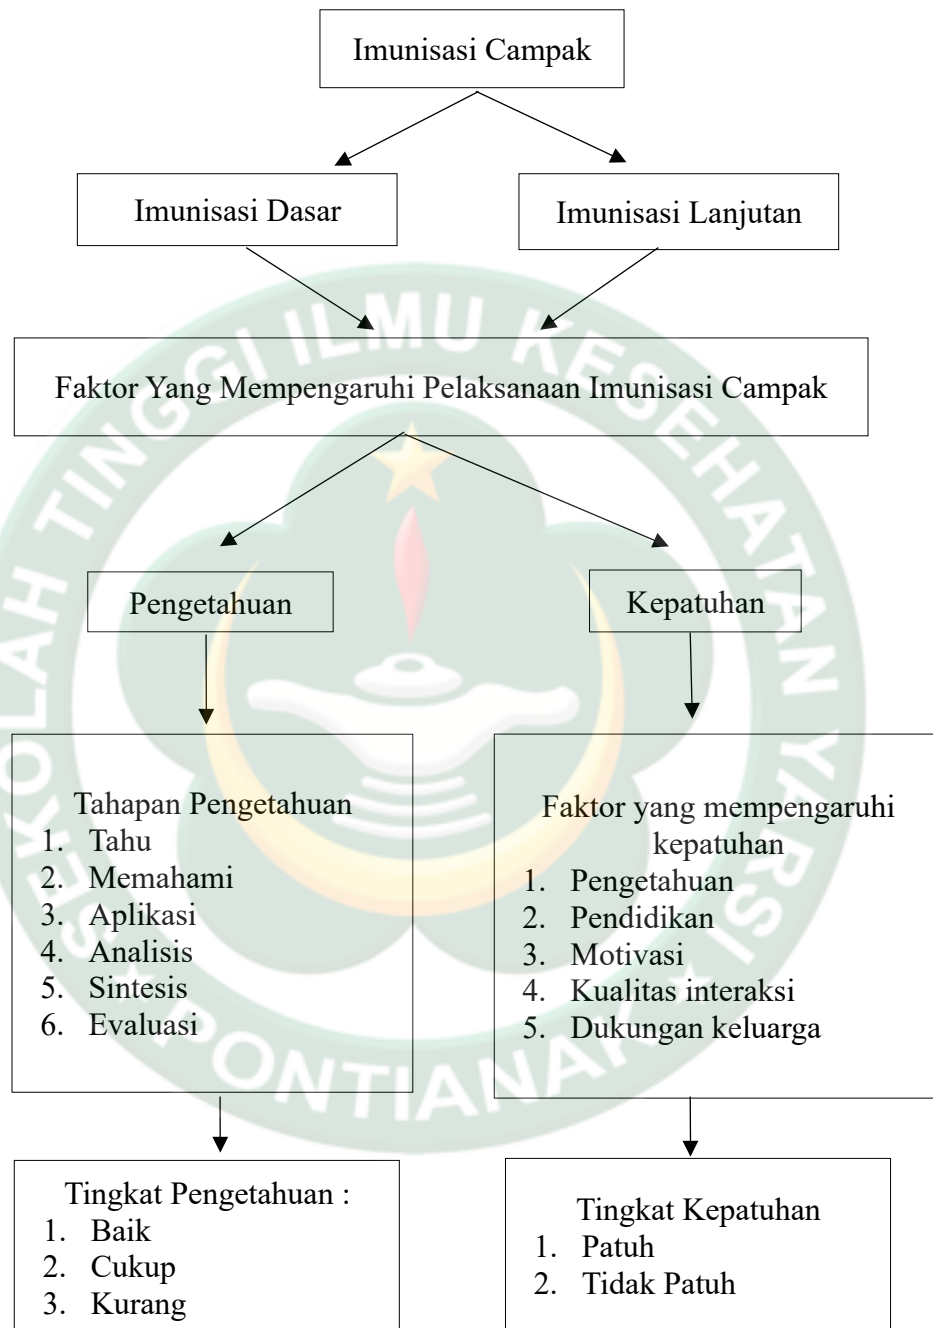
Imunisasi Campak

Imunisasi Dasar

Imunisasi Lanjutan

Faktor Yang Mempengaruhi Pelaksanaan Imunisasi Campak

Pengetahuan

Kepatuhan

Tahapan Pengetahuan
1. Tahu
2. Memahami
3. Aplikasi
4. Analisis
5. Sintesis
6. Evaluasi

Faktor yang mempengaruhi kepatuhan
1. Pengetahuan
2. Pendidikan
3. Motivasi
4. Kualitas interaksi
5. Dukungan keluarga

Tingkat Pengetahuan :
1. Baik
2. Cukup
3. Kurang

Tingkat Kepatuhan
1. Patuh
2. Tidak Patuh

SEKOLAH TINGGI ILMU KESEHATAN YARSI PONTIANAK